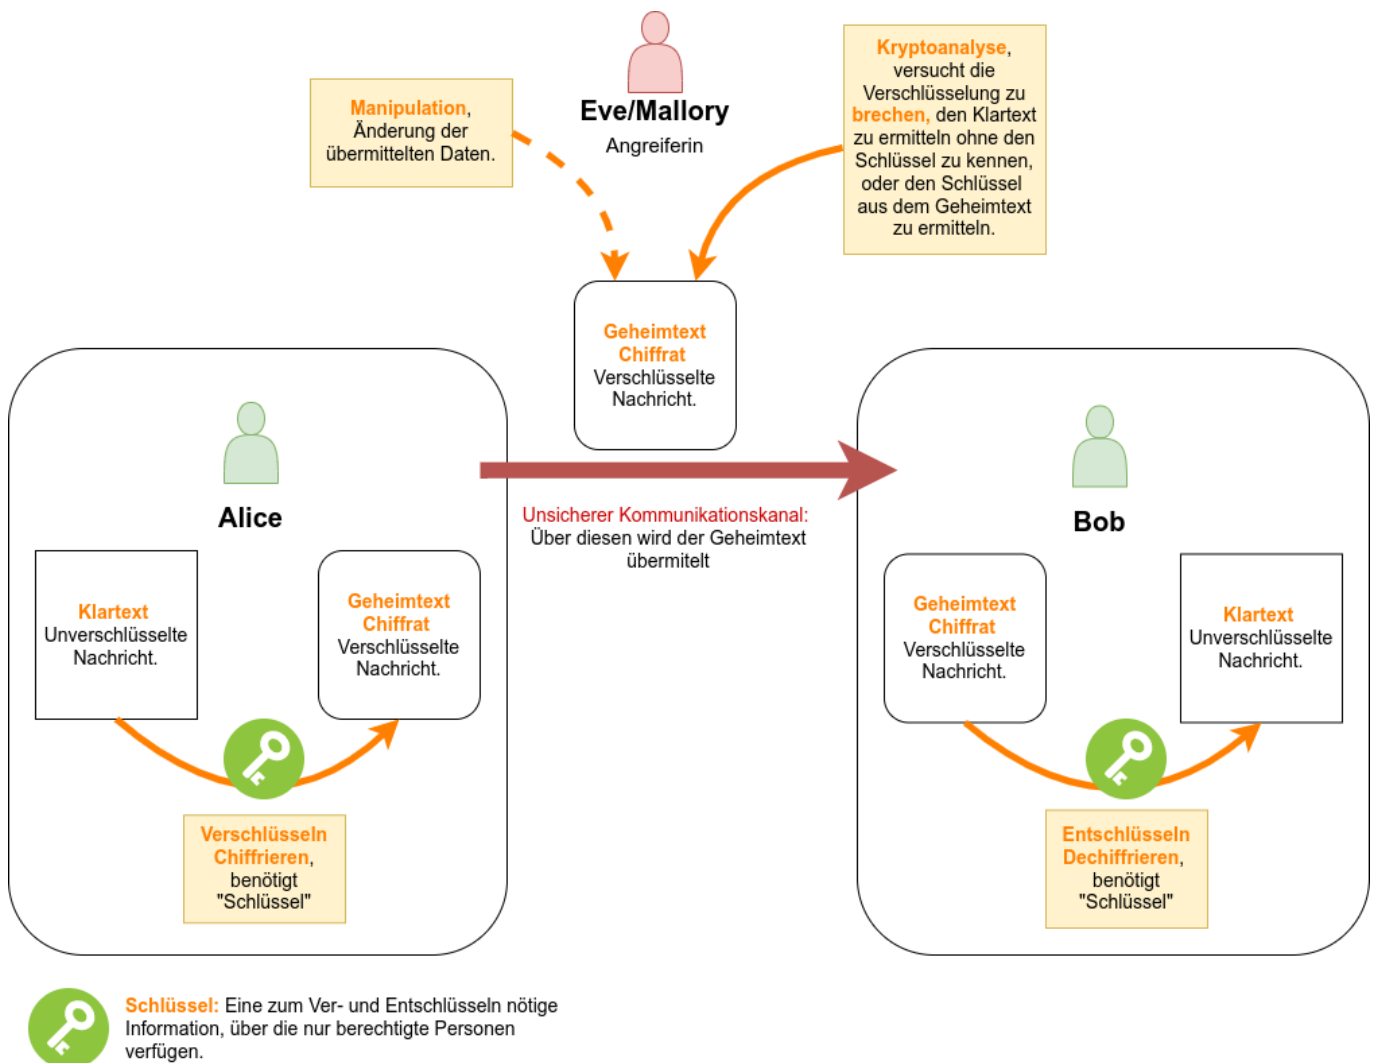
Manipulation, Änderung der übermittelten Daten.

Eve/Mallory
Angreiferin

Kryptoanalyse, versucht die Verschlüsselung zu brechen, den Klartext zu ermitteln ohne den Schlüssel zu kennen, oder den Schlüssel aus dem Geheimtext zu ermitteln.

Geheimtext
Chiffrat
Verschlüsselte Nachricht.

Alice

Klartext
Unverschlüsselte Nachricht.

Geheimtext
Chiffrat
Verschlüsselte Nachricht.

Verschlüsseln
Chiffrieren, benötigt "Schlüssel"

Unsicherer Kommunikationskanal:
Über diesen wird der Geheimtext übermittelt

Bob

Geheimtext
Chiffrat
Verschlüsselte Nachricht.

Klartext
Unverschlüsselte Nachricht.

Entschlüsseln
Dechiffrieren, benötigt "Schlüssel"

Schlüssel: Eine zum Ver- und Entschlüsseln nötige Information, über die nur berechtigte Personen verfügen.